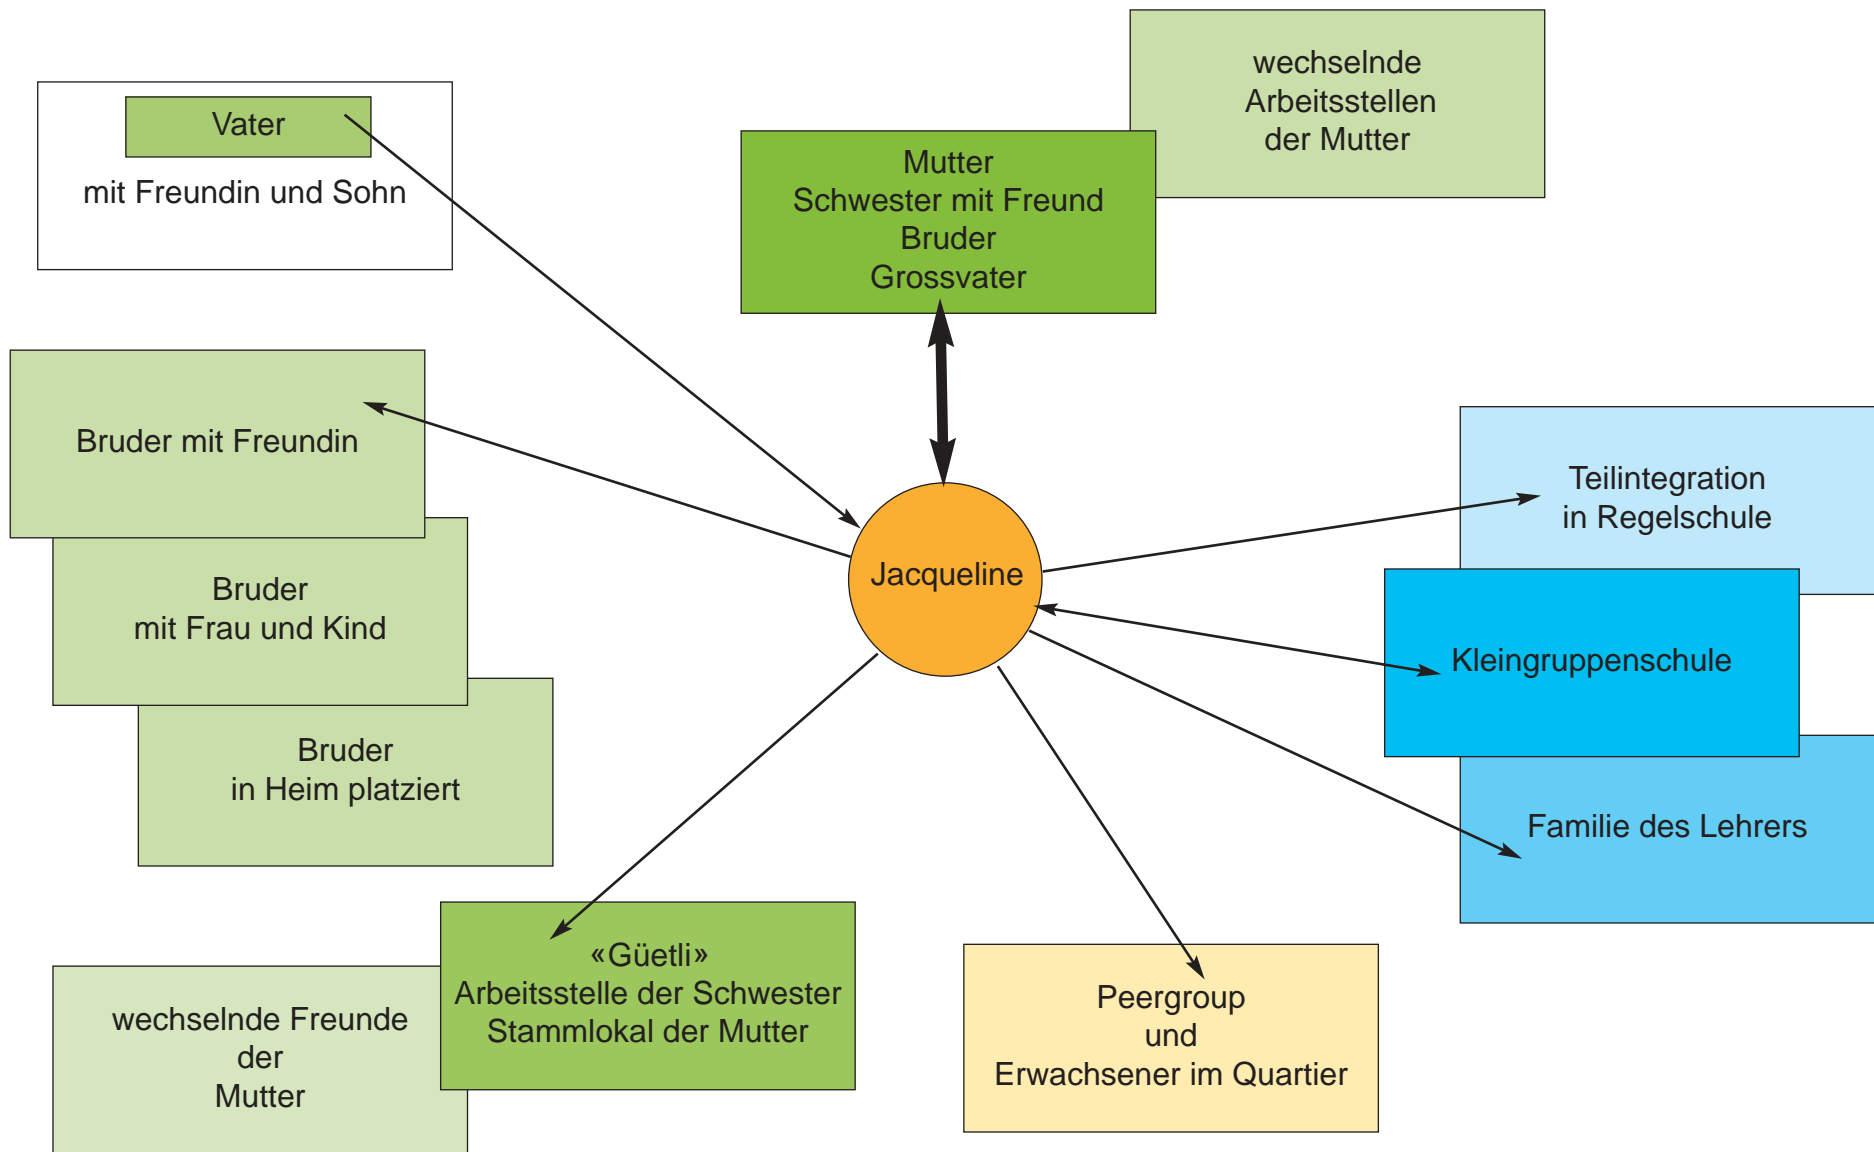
Vater
mit Freundin und Sohn

wechselnde
Arbeitsstellen
der Mutter

Mutter
Schwester mit Freund
Bruder
Grossvater

Bruder mit Freundin

Bruder
mit Frau und Kind

Bruder
in Heim platziert

Jacqueline

Teilintegration
in Regelschule

Kleingruppenschule

Familie des Lehrers

wechselnde Freunde
der
Mutter

«Güetli»
Arbeitsstelle der Schwester
Stammlokal der Mutter

Peergroup
und
Erwachsener im Quartier